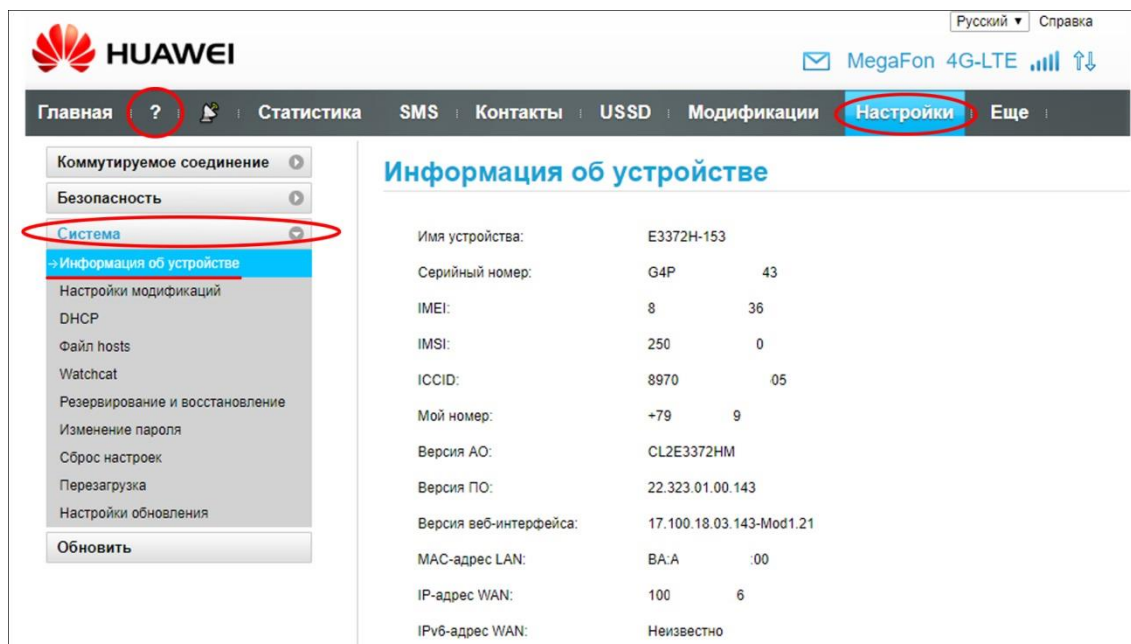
Русский ▾ Справка

HUAWEI

MegaFon 4G-LTE

Главная ? Статистика SMS Контакты USSD Модификации Настройки Еще

Коммутируемое соединение
Безопасность
Система
→Информация об устройстве
Настройки модификаций
DHCP
Файл hosts
Watchcat
Резервирование и восстановление
Изменение пароля
Сброс настроек
Перезагрузка
Настройки обновления
Обновить

Информация об устройстве

| | |
|---|---|
| Имя устройства: | E3372H-153 |
| Серийный номер: | G4P 43 |
| IMEI: | 8 36 |
| IMSI: | 250 0 |
| ICCID: | 8970 05 |
| Мой номер: | +79 9 |
| Версия АО: | CL2E3372HM |
| Версия ПО: | 22.323.01.00.143 |
| Версия веб-интерфейса: | 17.100.18.03.143-Mod1.21 |
| MAC-адрес LAN: | BA:A :00 |
| IP-адрес WAN: | 100 6 |
| IPv6-адрес WAN: | Неизвестно |